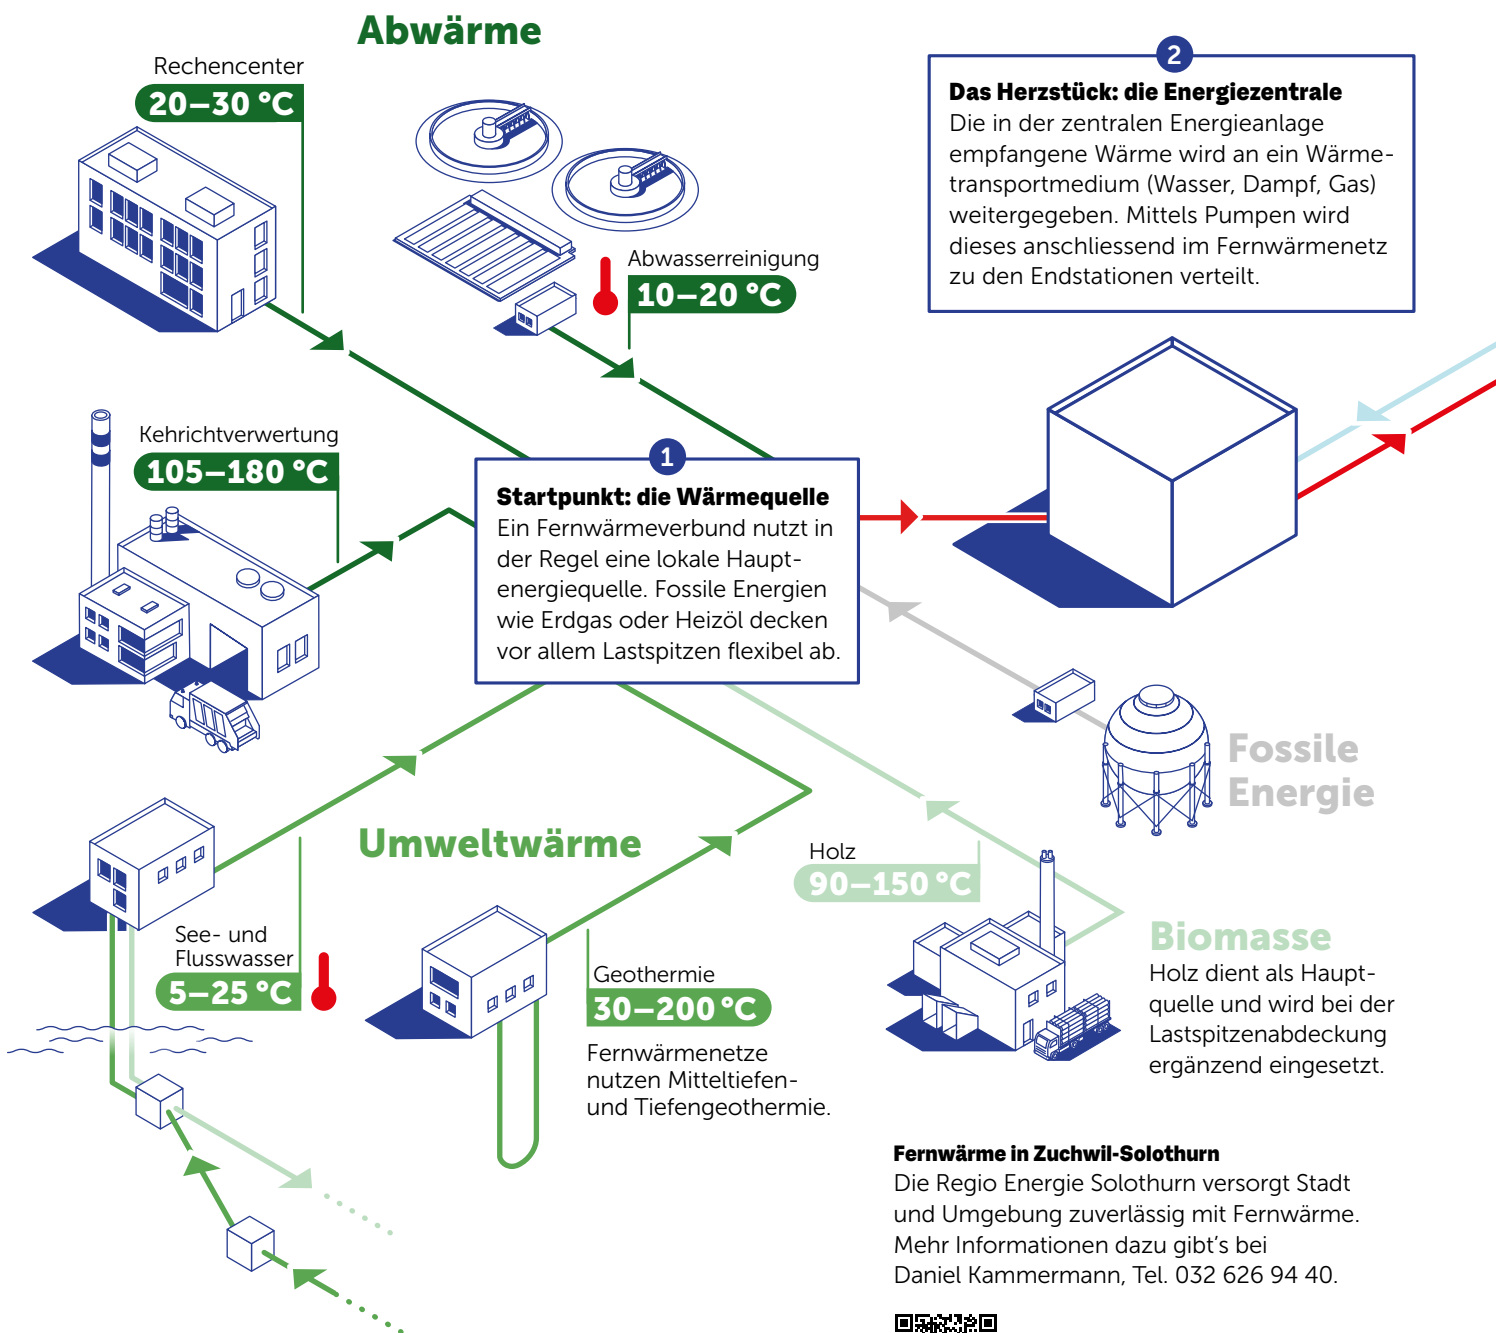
Abwärme

Rechencenter
20–30 °C

Abwasserreinigung
10–20 °C

2
Das Herzstück: die Energiezentrale
Die in der zentralen Energieanlage empfangene Wärme wird an ein Wärmetransportmedium (Wasser, Dampf, Gas) weitergegeben. Mittels Pumpen wird dieses anschliessend im Fernwärmenetz zu den Endstationen verteilt.

Kehrichtverwertung
105–180 °C

1
Startpunkt: die Wärmequelle
Ein Fernwärmeverbund nutzt in der Regel eine lokale Hauptenergiequelle. Fossile Energien wie Erdgas oder Heizöl decken vor allem Lastspitzen flexibel ab.

Fossile Energie

Umweltwärme

Holz
90–150 °C

See- und Flusswasser
5–25 °C

Geothermie
30–200 °C
Fernwärmenetze nutzen Mitteltiefen- und Tiefengeothermie.

Biomasse
Holz dient als Hauptquelle und wird bei der Lastspitzenabdeckung ergänzend eingesetzt.

Fernwärme in Zuchwil-Solothurn
Die Regio Energie Solothurn versorgt Stadt und Umgebung zuverlässig mit Fernwärme. Mehr Informationen dazu gibt's bei Daniel Kammermann, Tel. 032 626 94 40.